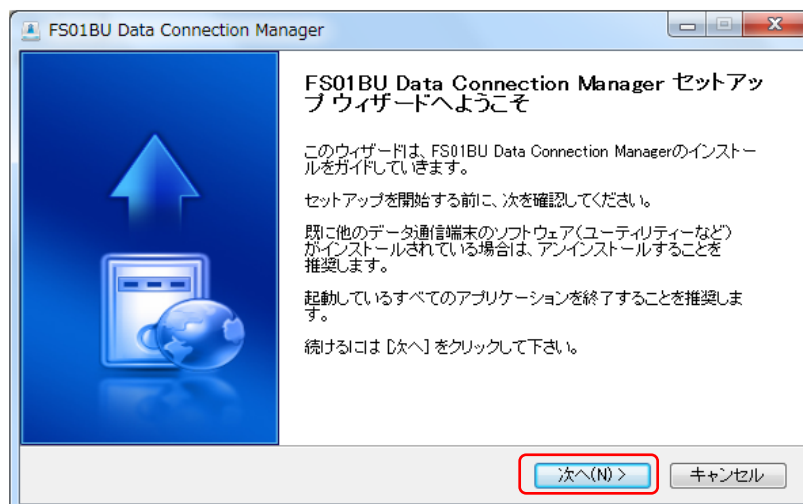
FS01BU Data Connection Manager

FS01BU Data Connection Manager セットアップ ウィザードへようこそ

このウィザードは、FS01BU Data Connection Managerのインストールをガイドしていきます。

セットアップを開始する前に、次を確認してください。

既に他のデータ通信端末のソフトウェア(ユーティリティーなど)がインストールされている場合は、アンインストールすることを推奨します。

起動しているすべてのアプリケーションを終了することを推奨します。

続けるには [次へ] をクリックして下さい。

次へ(N) >

キャンセル